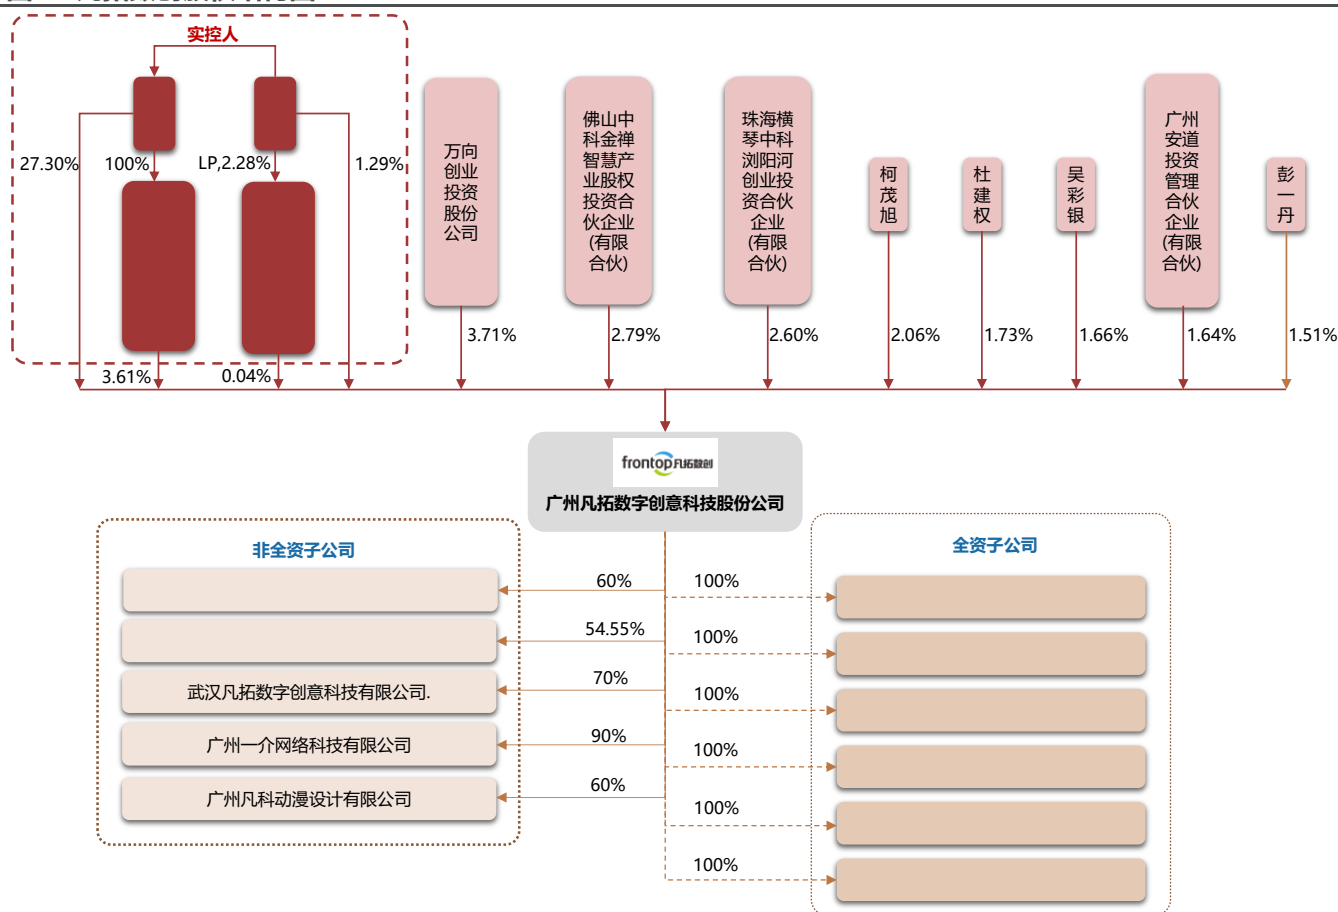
实控人

27.30%

100%

LP,2.28%

1.29%

3.61%

0.04%

万向创业投资股份公司

3.71%

佛山中科金禅智慧产业股权投资合伙企业(有限合伙)

2.79%

珠海横琴中科浏阳河创业投资合伙企业(有限合伙)

2.60%

柯茂旭

2.06%

杜建权

1.73%

吴彩银

1.66%

广州安道投资管理合伙企业(有限合伙)

1.64%

彭一丹

1.51%

frontop凡拓数创

广州凡拓数字创意科技股份公司

非全资子公司

全资子公司

60%

100%

54.55%

100%

武汉凡拓数字创意科技有限公司.

70%

100%

广州一介网络科技有限公司

90%

100%

广州凡科动漫设计有限公司

60%

100%

100%